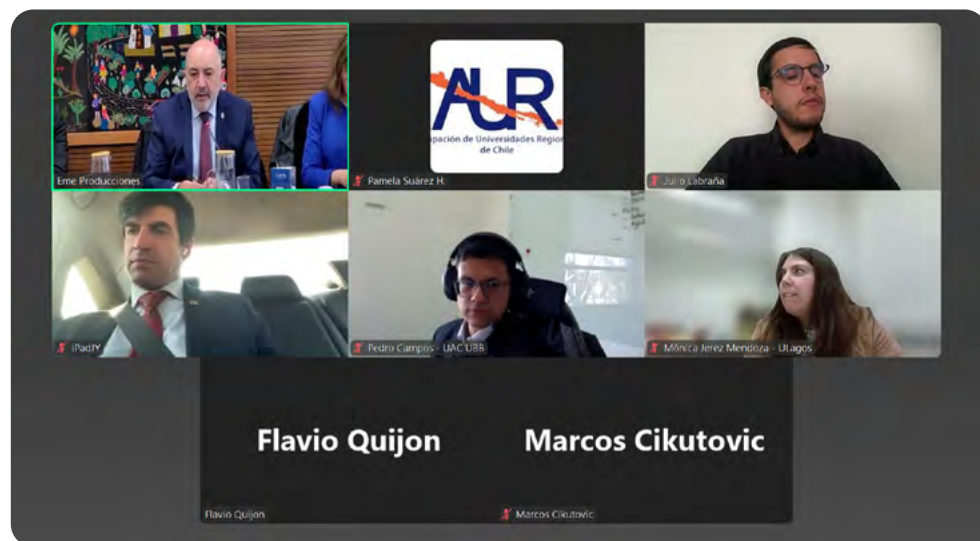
Eme Producciones

AUR
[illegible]pación de Universidades Region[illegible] de Chile

Pamela Suárez H.

Julio Labraña

iPadJY

Pedro Campos - UAC UBB

Mónica Jerez Mendoza - ULagos

Flavio Quijon

Marcos Cikutovic

Flavio Quijon

Marcos Cikutovic